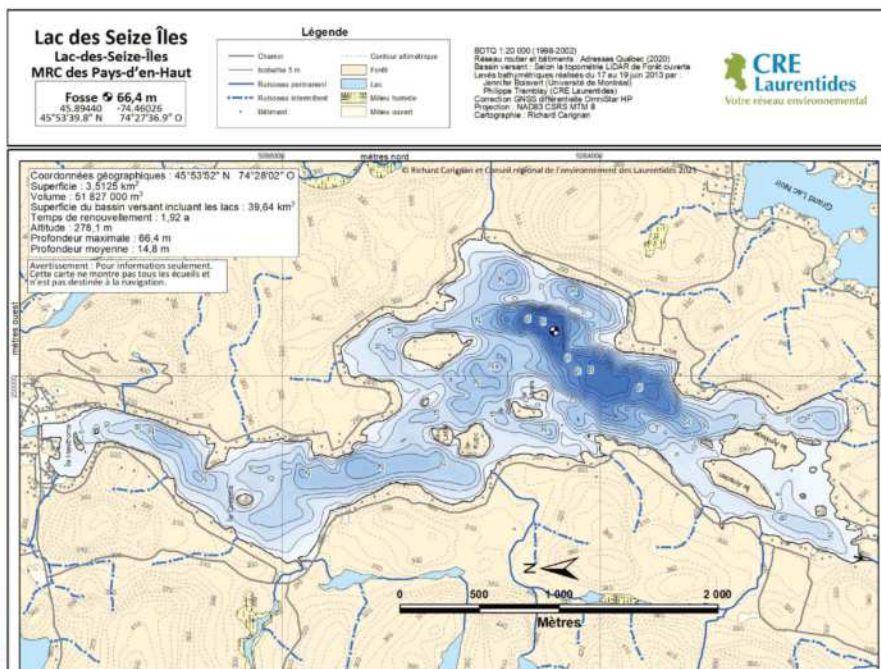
Lac des Seize Îles
Lac-des-Seize-Îles
MRC des Pays-d'en-Haut

Fosse 66,4 m
45,89440 -74,46026
45°53'39.8" N 74°27'36.9" O

Légende
Chemin
Isobathe 5 m
Ruisseau permanent
Ruisseau intermittent
Bâtiment
Contour altimétrique
Forêt
Lac
Milieu humide
Milieu ouvert

BDTQ 1:20 000 (1998-2002)
Réseau routier et bâtiments : Adresses Québec (2020)
Bassin versant : Selon la topométrie LiDAR de Forêt ouverte
Levés bathymétriques réalisés du 17 au 19 juin 2013 par :
Jennifer Boisvert (Université de Montréal)
Philippe Tremblay (CRE Laurentides)
Correction GNSS différentielle OmniStar HP
Projection : NAD83 CSRS MTM 8
Cartographie : Richard Carignan

CRE Laurentides
Votre réseau environnemental

mètres nord
© Richard Carignan et Conseil régional de l'environnement des Laurentides 2021
mètres ouest

Coordonnées géographiques : 45°53'52" N 74°28'02" O
Superficie : 3,5125 km$^2$
Volume : 51 827 000 m$^3$
Superficie du bassin versant incluant les lacs : 39,64 km$^2$
Temps de renouvellement : 1,92 a
Altitude : 278,1 m
Profondeur maximale : 66,4 m
Profondeur moyenne : 14,8 m

Avertissement : Pour information seulement. Cette carte ne montre pas tous les écueils et n'est pas destinée à la navigation.

Grand Lac Noir

N

0 500 1 000 2 000
Mètres